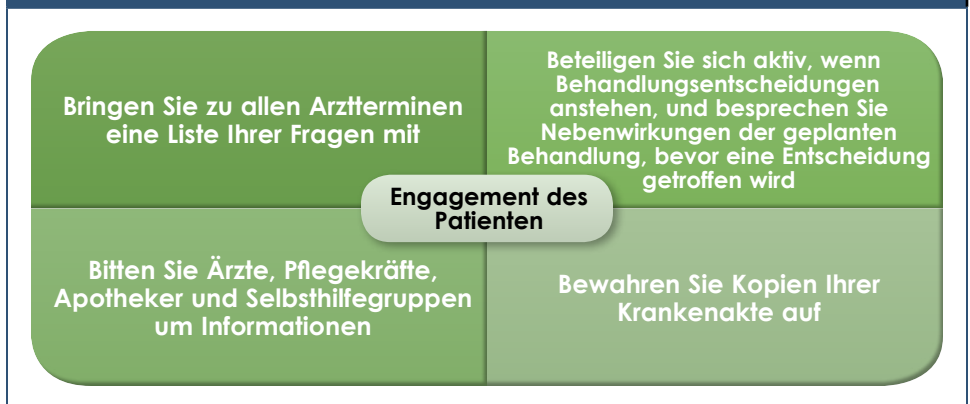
Bringen Sie zu allen Arztterminen eine Liste Ihrer Fragen mit

Beteiligen Sie sich aktiv, wenn Behandlungsentscheidungen anstehen, und besprechen Sie Nebenwirkungen der geplanten Behandlung, bevor eine Entscheidung getroffen wird

Engagement des Patienten

Bitten Sie Ärzte, Pflegekräfte, Apotheker und Selbsthilfegruppen um Informationen

Bewahren Sie Kopien Ihrer Krankenakte auf